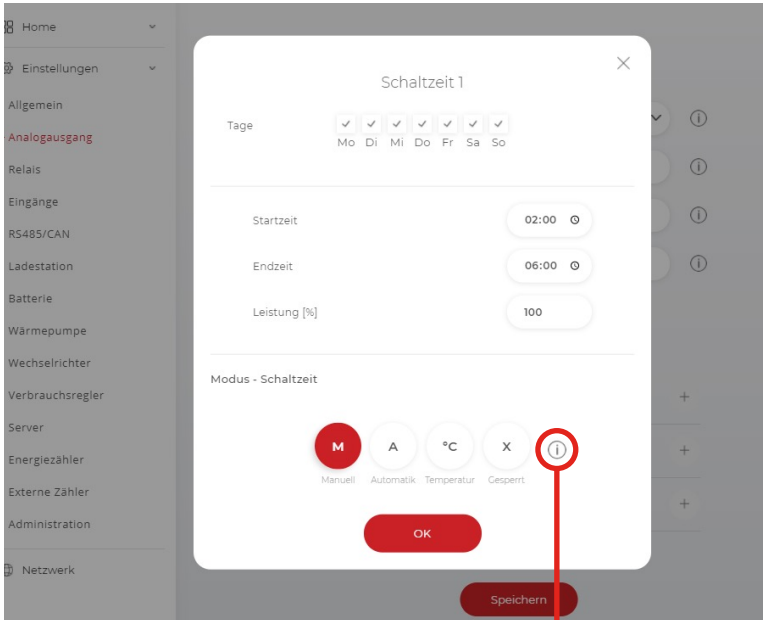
Home
Einstellungen
Allgemein
Analogausgang
Relais
Eingänge
RS485/CAN
Ladestation
Batterie
Wärmepumpe
Wechselrichter
Verbrauchsregler
Server
Energiezähler
Externe Zähler
Administration
Netzwerk

Schaltzeit 1

Tage
Mo Di Mi Do Fr Sa So

Startzeit 02:00
Endzeit 06:00
Leistung [%] 100

Modus - Schaltzeit

M Manuell
A Automatik
°C Temperatur
X Gesperrt

OK

Speichern